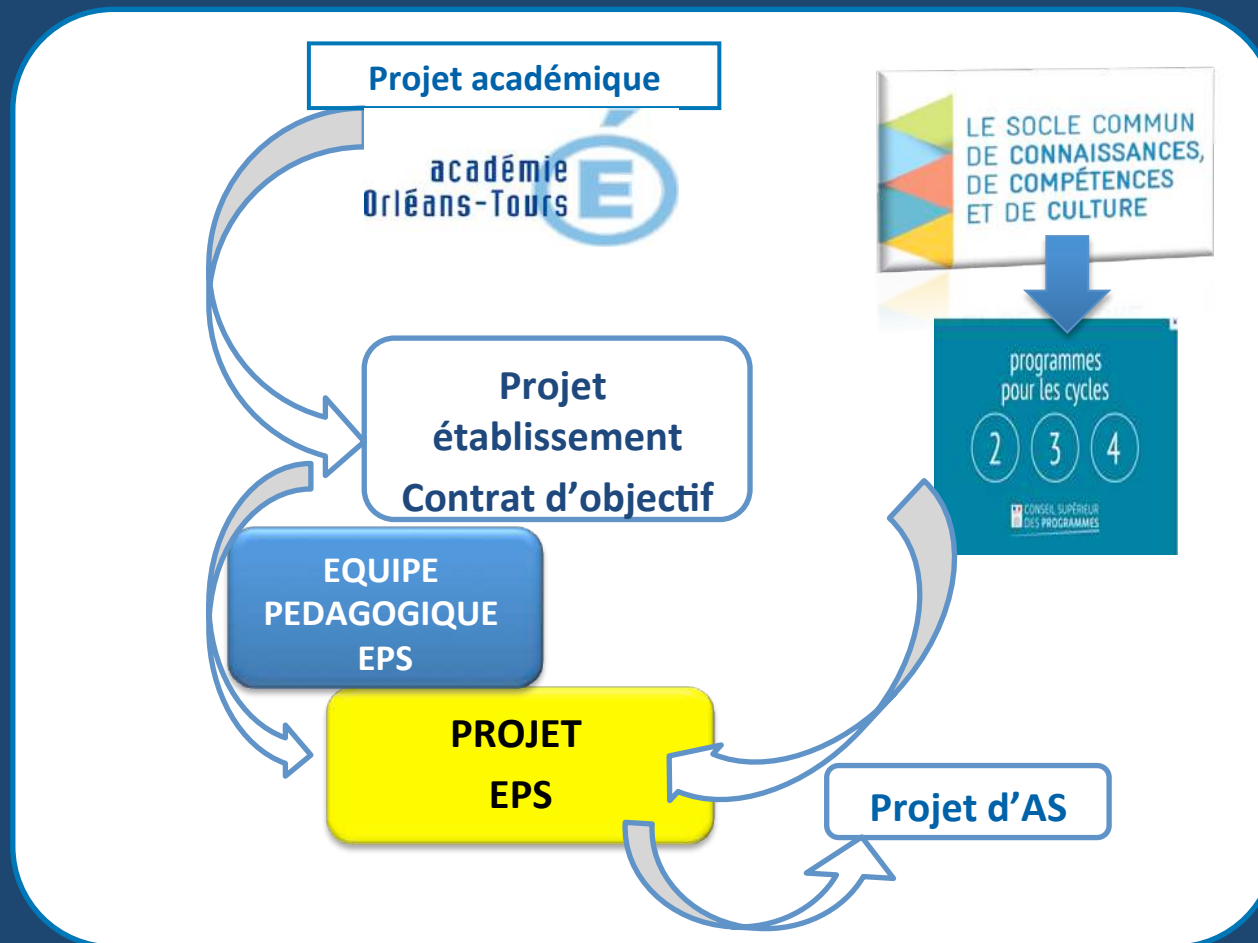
Projet académique

académie
Orléans-Tours

LE SOCLE COMMUN
DE CONNAISSANCES,
DE COMPÉTENCES
ET DE CULTURE

programmes
pour les cycles
2 3 4
CONSEIL SUPÉRIEUR
DES PROGRAMMES

Projet
établissement
Contrat d'objectif

EQUIPE
PEDAGOGIQUE
EPS

PROJET
EPS

Projet d'AS